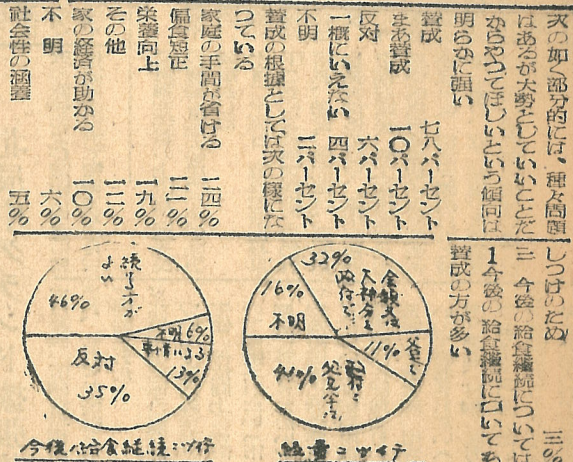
次の如く部分的には、種々問題はあるが大勢としていいことだからやってほしいという傾向は明らかに強い

賛成　七八パーセント
まあ賛成　一〇パーセント
反対　六パーセント
一概にいえない　四パーセント
不明　二パーセント

賛成の根拠としては次の様になっている

家庭の手間が省ける　二四%
偏食矯正　二一%
栄養向上　一九%
その他　一三%
家の経済が助かる　一〇%
不明　六%
社会性の涵養　五%

しつけのため　三%
三 今後の給食継続についてはやはり賛成の方が多い
1 今後の給食継続について

よい 46%
続ける方が
不明 6%
事情による 13%
反対 35%
今後の給食継続について

32%
全額父兄負担をしては
16%
不明
11% 父兄と
41% 半額を父兄負担
給食費について